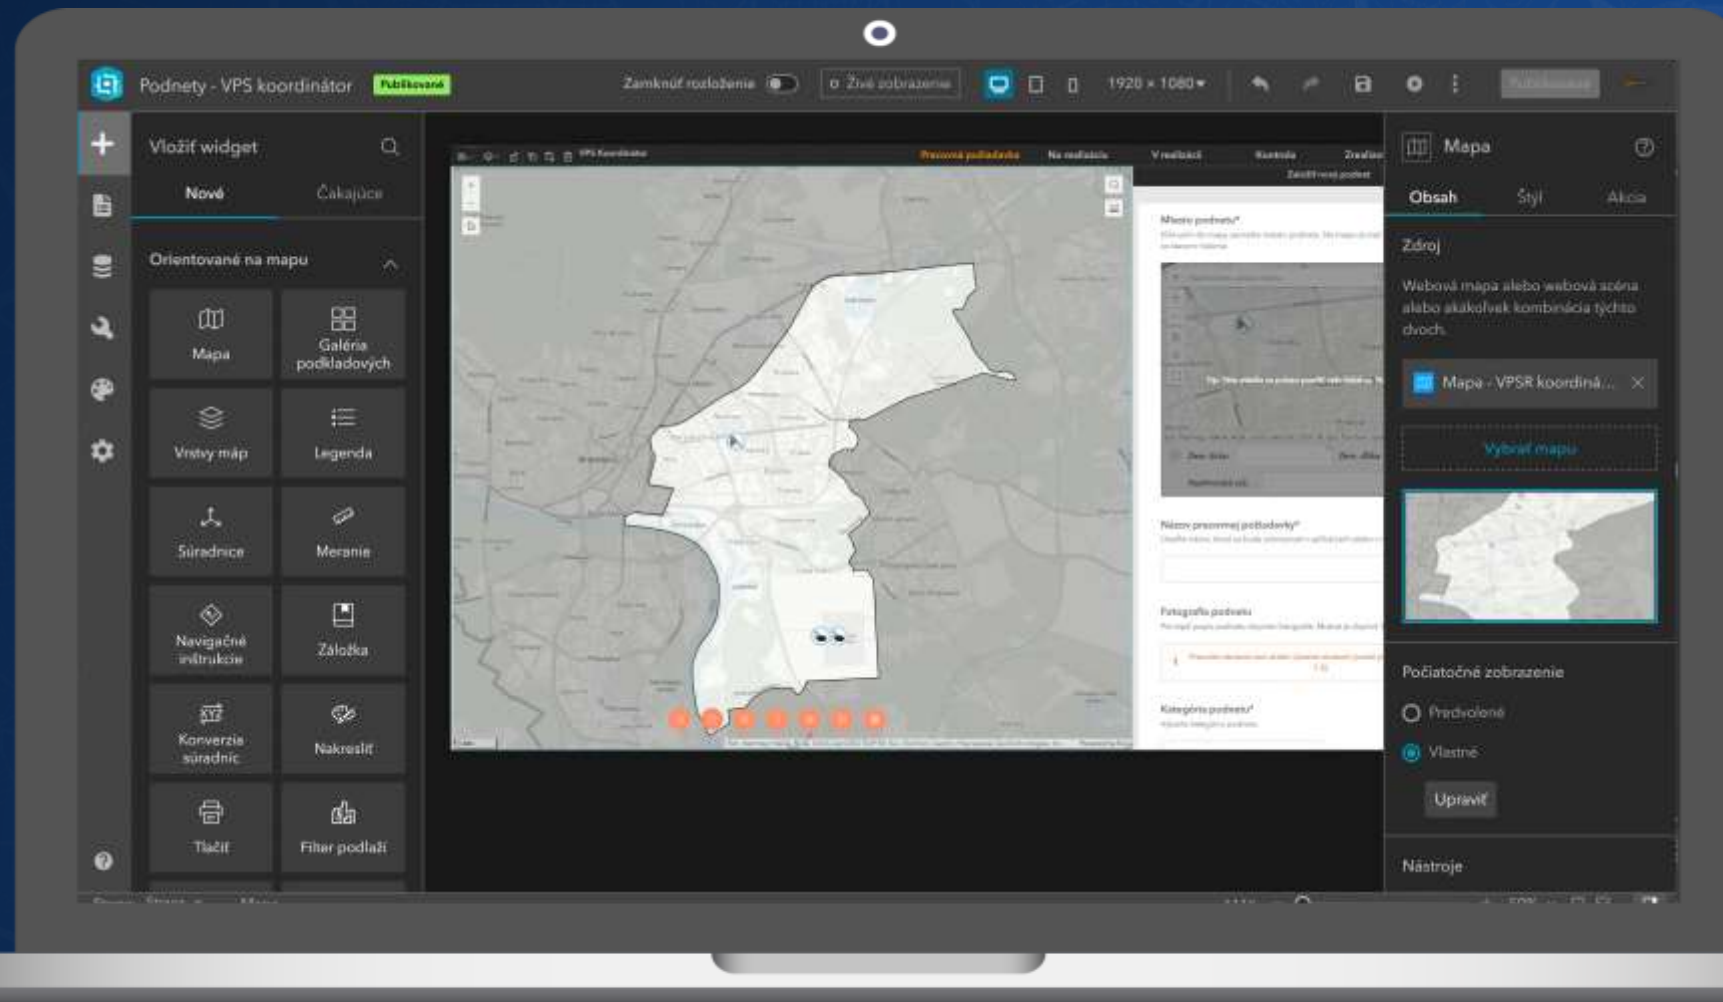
Podnety - VPS koordinátor Publikované
Zamknúť rozloženie
Živé zobrazenie
1920 × 1080
Publikované

Vložiť widget
Nové
Čakajúce
Orientované na mapu
Mapa
Galéria podkladových
Vrstvy máp
Legenda
Súradnice
Meranie
Navigačné inštrukcie
Záložka
Konverzia súradníc
Nakresliť
Tlačiť
Filter podlaží

VPS Koordinátor
Pracovná podúloha
Na realizáciu
V realizácii
Kontrola
Zrealizované
Založiť nový podnet
Miesto podnetu*
Názov pracovnej podúlohy*
Fotografia podnetu
Kategória podnetu*

Mapa
Obsah
Štýl
Akcia
Zdroj
Webová mapa alebo webová scéna alebo akákoľvek kombinácia týchto dvoch.
Mapa - VPSR koordiná...
Vybrať mapu
Počiatočné zobrazenie
Predvolené
Vlastné
Upraviť
Nástroje